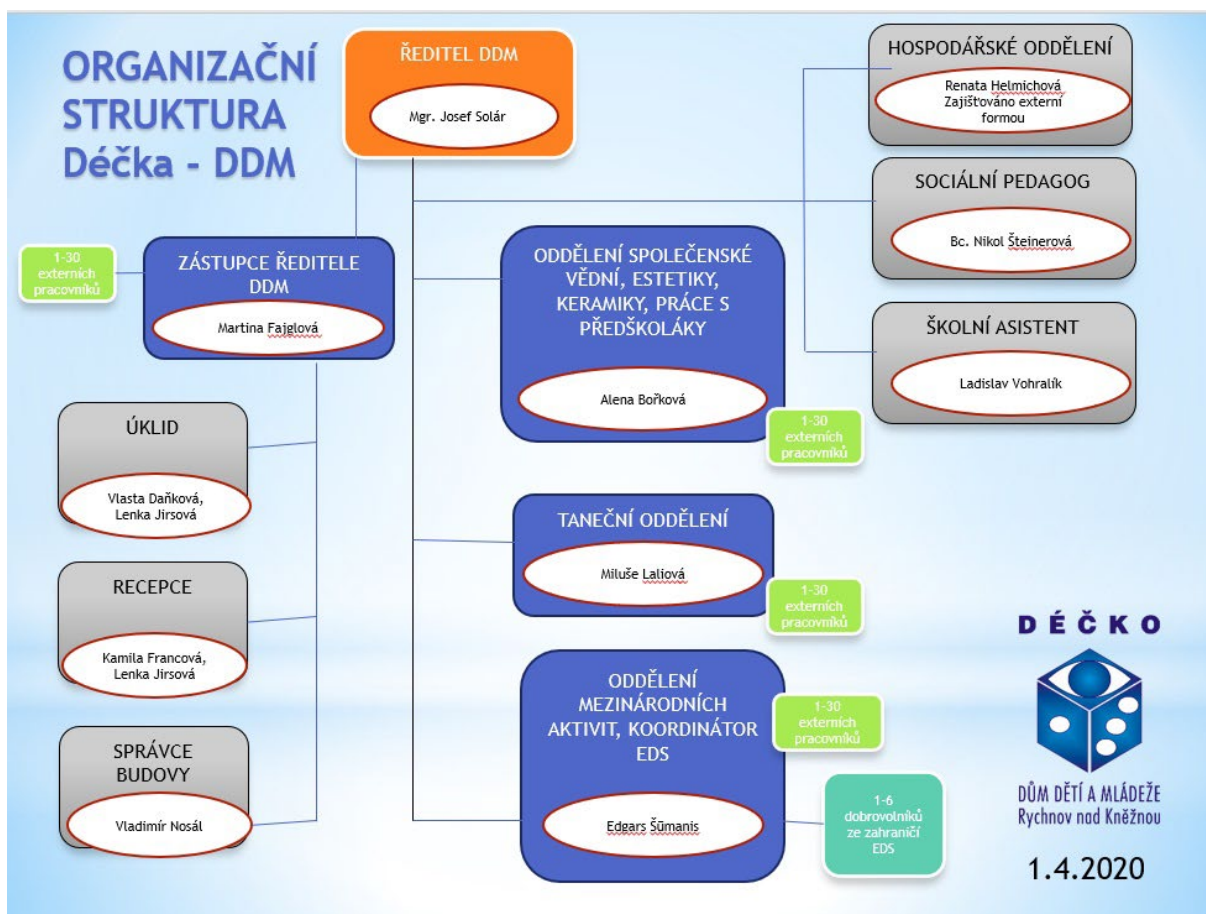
ORGANIZAČNÍ STRUKTURA Déčka - DDM

ŘEDITEL DDM

Mgr. Josef Solár

HOSPODÁŘSKÉ ODDĚLENÍ

Renata Helmichová
Zajišťováno externí formou

SOCIÁLNÍ PEDAGOG

Bc. Nikol Šteinerová

ŠKOLNÍ ASISTENT

Ladislav Vohralík

1-30 externích pracovníků

ZÁSTUPCE ŘEDITELE DDM

Martina Fajglová

ODDĚLENÍ SPOLEČENSKÉ VĚDNÍ, ESTETIKY, KERAMIKY, PRÁCE S PŘEDŠKOLÁKY

Alena Bořková

1-30 externích pracovníků

ÚKLID

Vlasta Daňková, Lenka Jirsová

TANEČNÍ ODDĚLENÍ

Miluše Laliová

1-30 externích pracovníků

RECEPCE

Kamila Francová, Lenka Jirsová

ODDĚLENÍ MEZINÁRODNÍCH AKTIVIT, KOORDINÁTOR EDS

1-30 externích pracovníků

Edgars Šūmanis

1-6 dobrovolníků ze zahraničí EDS

SPRÁVCE BUDOVY

Vladimír Nosál

DÉČKO

DŮM DĚTÍ A MLÁDEŽE Rychnov nad Kněžnou

1.4.2020